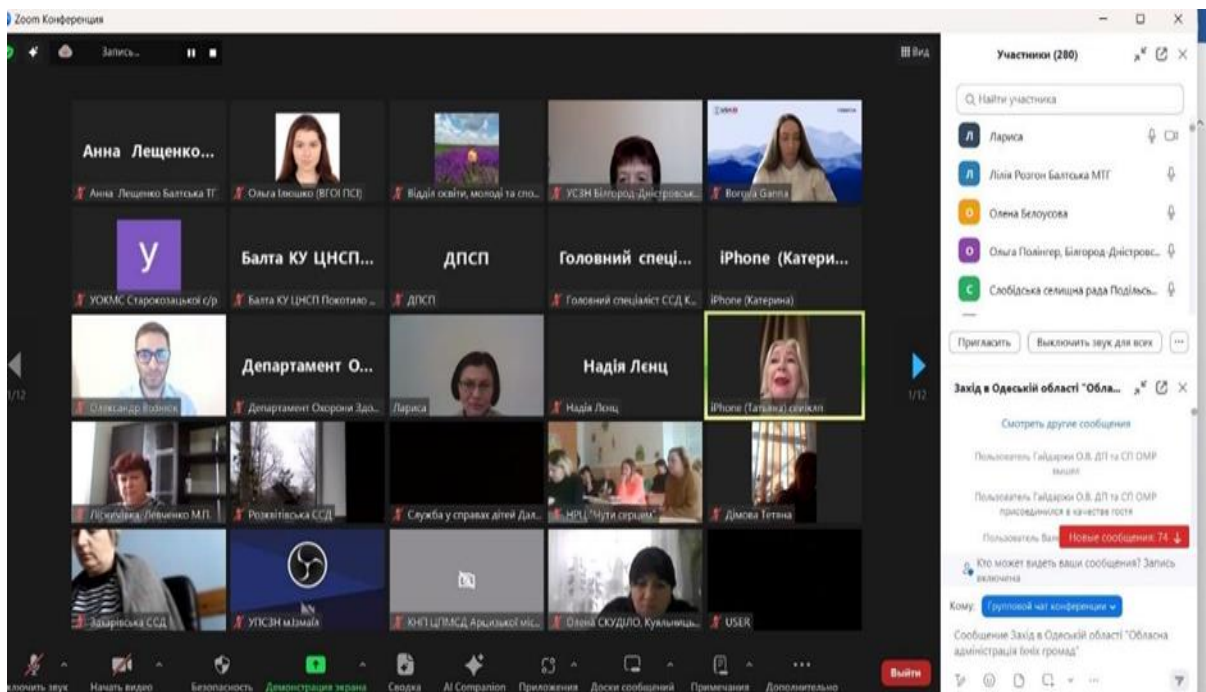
Zoom Конференция

Запись...

Вид

Участники (280)

Найти участника

Лариса

Лілія Розгон Балтська МТГ

Олена Белоусова

Ольга Полінгер, Білгород-Дністровс...

Слобідська селищна рада Подільсь...

Пригласить

Выключить звук для всех

Анна Лещенко...

Анна Лещенко Балтська ТГ

Ольга Івошко (ВГОІ ПСІ)

Відділ освіти, молоді та спо...

УСЗН Білгород-Дністровськ...

Borova Ganna

У

УОКМС Старокозацької с/р

Балта КУ ЦНСП...

Балта КУ ЦНСП Покотило...

ДПСП

ДПСП

Головний спеці...

Головний спеціаліст ССД К...

iPhone (Катери...

iPhone (Катерина)

1/12

Олександр Возняк

Департамент О...

Департамент Охорони Здо...

Лариса

Надія Лєнц

Надія Лєнц

iPhone (Тетяна) сенікіл

1/12

Ліскевівка Левченко М.П.

Роздвітівська ССД

Служба у справах дітей Дал...

НРЦ "Чуйні серцем"

Дімова Тетяна

Захарівська ССД

УПСЗН м.Ізмаїл

КНП ЦПМСД Арцизької мі...

Олена СКУДІЛО, Куяльниць...

USER

Захід в Одеській області "Обла...

Смотреть другие сообщения

Пользователь Гайдаржи О.В. ДП та СП ОМР вышел

Пользователь Гайдаржи О.В. ДП та СП ОМР присоединился в качестве гостя

Пользователь Бал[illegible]

Новые сообщения: 74

Кто может видеть ваши сообщения? Запись включена

Кому: Групповой чат конференции

Сообщение Захід в Одеській області "Обласна адміністрація їхніх громад"

включить звук

Начать видео

Безопасность

Демонстрация экрана

Сводка

AI Companion

Приложения

Доски сообщений

Примечания

Дополнительно

Выйти